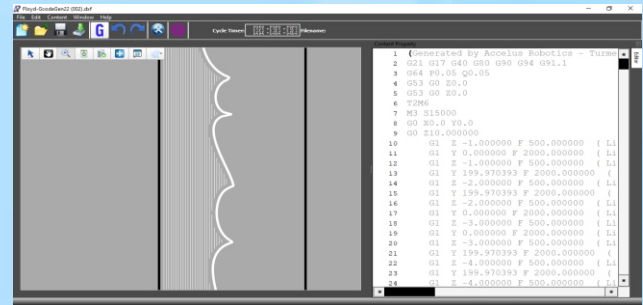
Floyd-GcodeGen22 (002).dxf
File Edit Content Window Help
Cycle Time: Filename:
Content Preview
1 (Generated by Accelus Robotics - Turme
2 G21 G17 G40 G80 G90 G94 G91.1
3 G64 P0.05 Q0.05
4 G53 G0 Z0.0
5 G53 G0 Z0.0
6 T2M6
7 M3 S15000
8 G0 X0.0 Y0.0
9 G0 Z10.000000
10 G1 Z -1.000000 F 500.000000 ( Li
11 G1 Y 0.000000 F 2000.000000 ( Li
12 G1 Z -1.000000 F 500.000000 ( Li
13 G1 Y 199.970393 F 2000.000000 (
14 G1 Z -2.000000 F 500.000000 ( Li
15 G1 Y 199.970393 F 2000.000000 (
16 G1 Z -2.000000 F 500.000000 ( Li
17 G1 Y 0.000000 F 2000.000000 ( Li
18 G1 Z -3.000000 F 500.000000 ( Li
19 G1 Y 0.000000 F 2000.000000 ( Li
20 G1 Z -3.000000 F 500.000000 ( Li
21 G1 Y 199.970393 F 2000.000000 (
22 G1 Z -4.000000 F 500.000000 ( Li
23 G1 Y 199.970393 F 2000.000000 (
24 G1 Z -4.000000 F 500.000000 ( Li
Editor